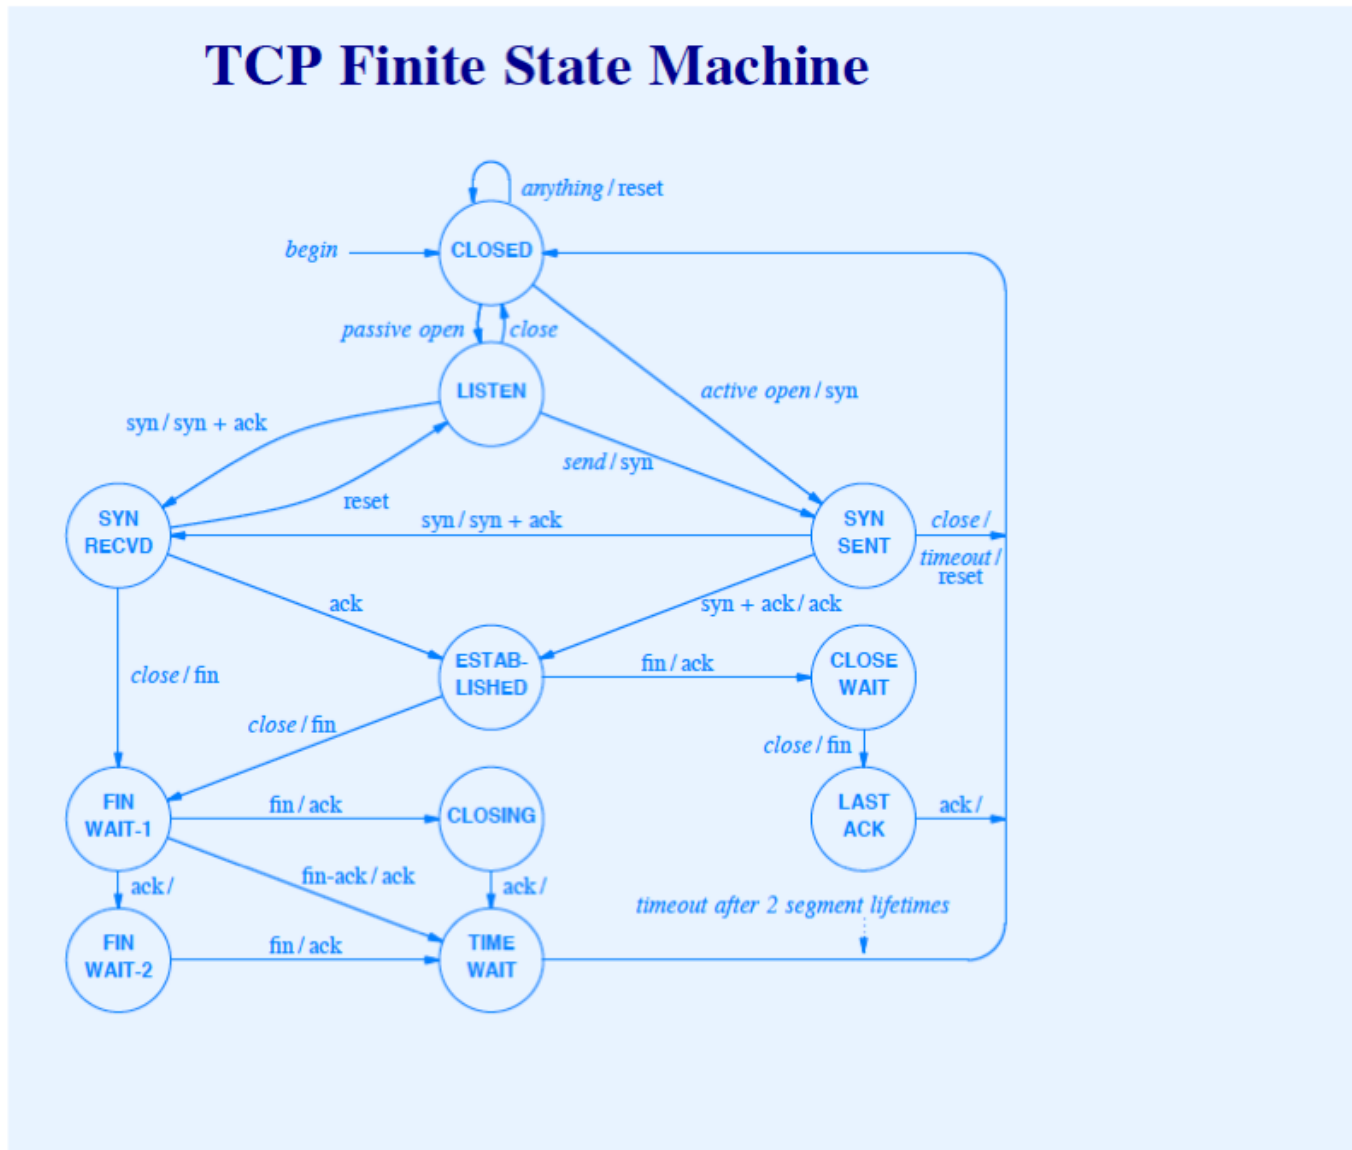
TCP Finite State Machine

anything / reset

begin

CLOSED

passive open

close

LISTEN

active open / syn

syn / syn + ack

send / syn

reset

SYN RECVD

syn / syn + ack

SYN SENT

close /

timeout / reset

ack

syn + ack / ack

ESTAB-LISHED

fin / ack

CLOSE WAIT

close / fin

close / fin

close / fin

FIN WAIT-1

fin / ack

CLOSING

LAST ACK

ack /

ack /

fin-ack / ack

ack /

timeout after 2 segment lifetimes

FIN WAIT-2

fin / ack

TIME WAIT